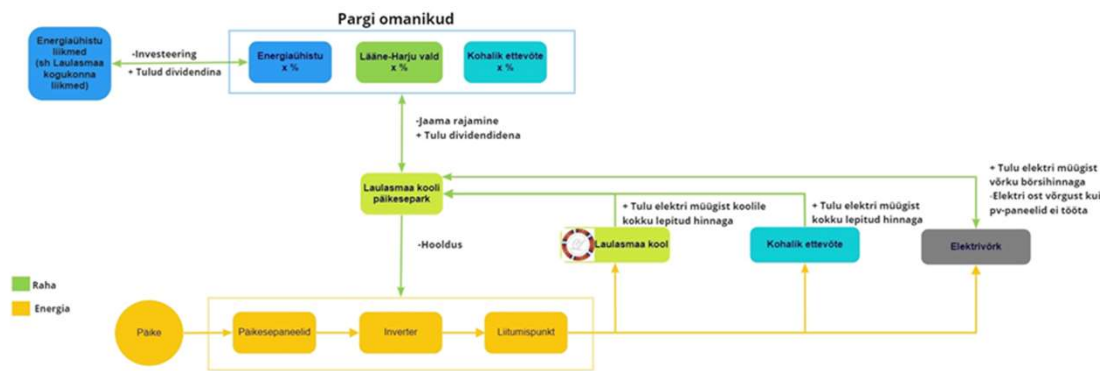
Pargi omanikud

Energiaühistu liikmed (sh Laulasmaa kogukonna liikmed)

-Investeering
+ Tulud dividendina

Energiaühistu
x %

Lääne-Harju vald
x %

Kohalik ettevõte
x %

-Jaama rajamine
+ Tulu dividendidena

Laulasmaa kooli päikesepark

+ Tulu elektri müügist võrku börsihinnaga
-Elektri ost võrgust kui pv-paneelid ei tööta

+ Tulu elektri müügist koolile kokku lepitud hinnaga

+ Tulu elektri müügist kokku lepitud hinnaga

-Hooldus

Laulasmaa kool

Kohalik ettevõte

Elektrivõrk

Raha

Energia

Päike

Päikesepaneelid

Inverter

Liitumispunkt